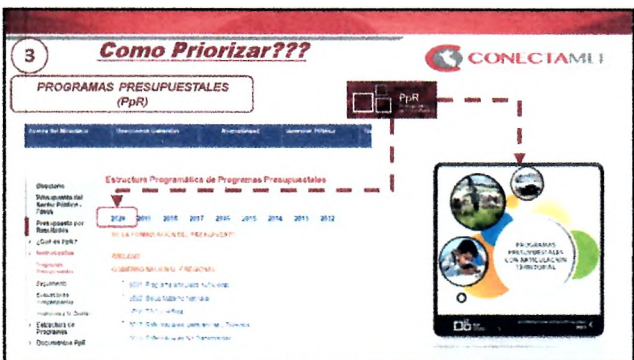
3

Como Priorizar???

CONECTAMEF

PROGRAMAS PRESUPUESTALES (PpR)

PpR

Estructura Programática de Programas Presupuestales

2020 2019 2018 2017 2016 2015 2014 2013 2012

Directorio

Presupuesto por Resultados

¿Qué es PpR?

Instrumentos

Seguimiento

Estructura de Programas

Documentos PpR

PROGRAMAS PRESUPUESTALES CON ARTICULACIÓN TERRITORIAL

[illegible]